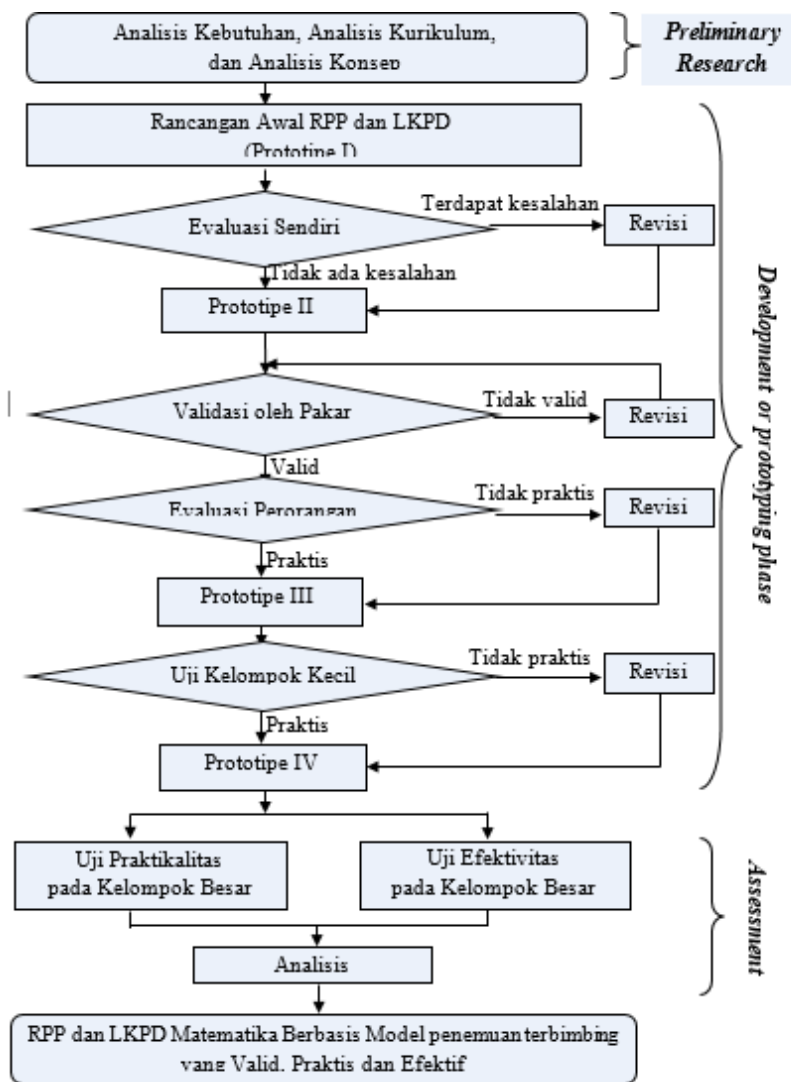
Analisis Kebutuhan, Analisis Kurikulum, dan Analisis Konsep

Preliminary Research

Rancangan Awal RPP dan LKPD (Prototipe I)

Evaluasi Sendiri

Terdapat kesalahan

Revisi

Tidak ada kesalahan

Prototipe II

Validasi oleh Pakar

Tidak valid

Revisi

Valid

Evaluasi Perorangan

Tidak praktis

Revisi

Praktis

Prototipe III

Uji Kelompok Kecil

Tidak praktis

Revisi

Praktis

Prototipe IV

Development or prototyping phase

Uji Praktikalitas pada Kelompok Besar

Uji Efektivitas pada Kelompok Besar

Analisis

Assessment

RPP dan LKPD Matematika Berbasis Model penemuan terbimbing yang Valid, Praktis dan Efektif